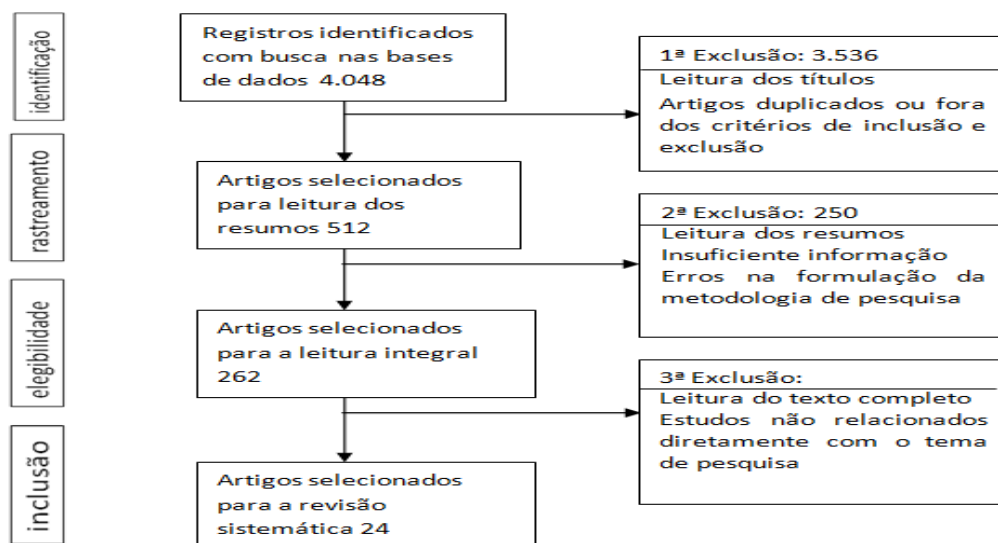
identificação

Registros identificados com busca nas bases de dados 4.048

1ª Exclusão: 3.536
Leitura dos títulos
Artigos duplicados ou fora dos critérios de inclusão e exclusão

rastreamento

Artigos selecionados para leitura dos resumos 512

2ª Exclusão: 250
Leitura dos resumos
Insuficiente informação
Erros na formulação da metodologia de pesquisa

elegibilidade

Artigos selecionados para a leitura integral 262

3ª Exclusão:
Leitura do texto completo
Estudos não relacionados diretamente com o tema de pesquisa

inclusão

Artigos selecionados para a revisão sistemática 24